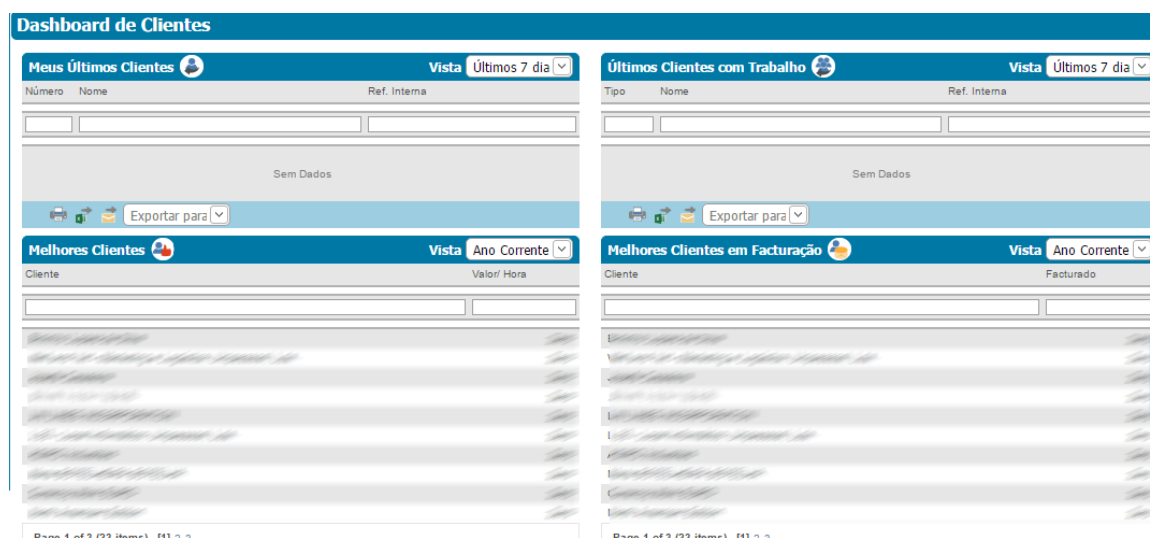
Dashboard de Clientes

Meus Últimos Clientes

Vista Últimos 7 dia

| Número | Nome | Ref. Interna |
|---|---|---|

Sem Dados

Exportar para

Melhores Clientes

Vista Ano Corrente

| Cliente | Valor/ Hora |
|---|---|
| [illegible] | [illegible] |
| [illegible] | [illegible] |
| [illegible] | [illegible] |
| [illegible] | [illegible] |
| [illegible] | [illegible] |
| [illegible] | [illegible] |
| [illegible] | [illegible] |
| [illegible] | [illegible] |
| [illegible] | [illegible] |
| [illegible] | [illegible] |

Page 1 of 3 (22 items) [1] 2 3

Últimos Clientes com Trabalho

Vista Últimos 7 dia

| Tipo | Nome | Ref. Interna |
|---|---|---|

Sem Dados

Exportar para

Melhores Clientes em Facturação

Vista Ano Corrente

| Cliente | Facturado |
|---|---|
| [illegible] | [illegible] |
| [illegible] | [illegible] |
| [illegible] | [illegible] |
| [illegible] | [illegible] |
| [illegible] | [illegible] |
| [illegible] | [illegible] |
| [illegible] | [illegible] |
| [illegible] | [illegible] |
| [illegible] | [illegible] |
| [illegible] | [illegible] |

Page 1 of 3 (22 items) [1] 2 3